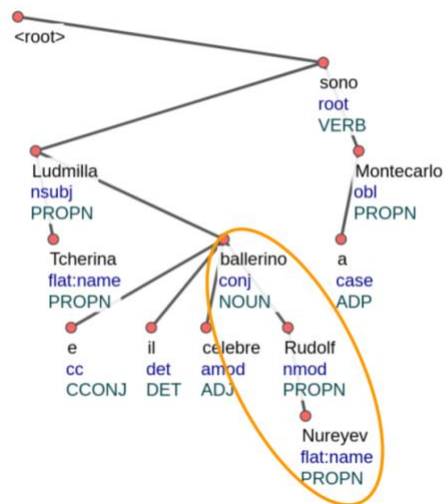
<root>

sono
root
VERB

Ludmilla
nsubj
PROPN

Montecarlo
obl
PROPN

Tcherina
flat:name
PROPN

ballerino
conj
NOUN

a
case
ADP

e
cc
CCONJ

il
det
DET

celebre
amod
ADJ

Rudolf
nmod
PROPN

Nureyev
flat:name
PROPN